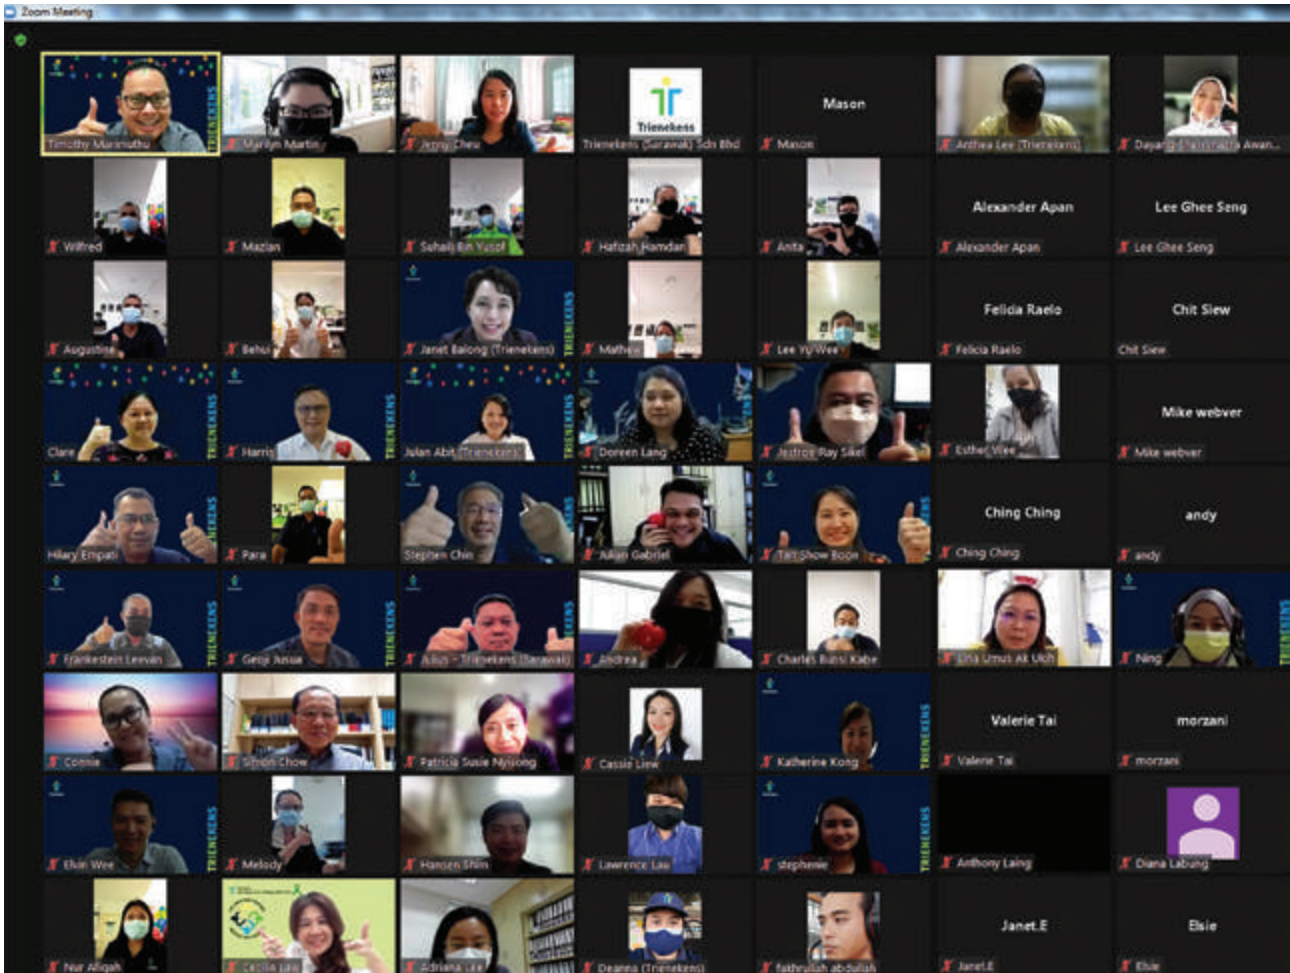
Zoom Meeting

TRIENEKENS
Timothy Marimuthu
Marilyn Martin
Jenny Chew
Trienekens
Trienekens (Sarawak) Sdn Bhd
Mason
Mason
Anthea Lee (Trienekens)
Dayang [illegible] Awan...

Wilfred
Mazlan
Suhaili Bin Yusof
Hafizah Hamdan
Anita
Alexander Apan
Alexander Apan
Lee Ghee Seng
Lee Ghee Seng

Augustine
Behu
TRIENEKENS
Janet Balong (Trienekens)
Mathew
Lee Yu Wee
Felicia Raelo
Felicia Raelo
Chit Siew
Chit Siew

TRIENEKENS
Clare
Harris
TRIENEKENS
Julan Abit (Trienekens)
Doreen Lang
Jestroe Ray Sikel
Esther Wee
Mike webver
Mike webver

Hilary Empati
Para
Stephen Chin
Adian Gabriel
Tan Show Boon
Ching Ching
Ching Ching
andy
andy

TRIENEKENS
Frankestein Leevan
TRIENEKENS
Geoy Jusua
Alius - Trienekens (Sarawak)
Andrea
Charles Bussi Kabe
Lina Umus Ak Ukoh
TRIENEKENS
Ning

Connie
Simon Chow
Patricia Susie Nyisong
Cassie Liew
TRIENEKENS
Katherine Kong
Valerie Tai
Valerie Tai
morzani
morzani

TRIENEKENS
Elvin Wee
Melody
Hansen Shin
Lawrence Lau
TRIENEKENS
stephenie
Anthony Laing
Diana Labung

Nur Aliqah
Cecilia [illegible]
Adriana Lee
Deanna (Trienekens)
fathrullah abdullah
Janet.E
Janet.E
Elsie
Elsie